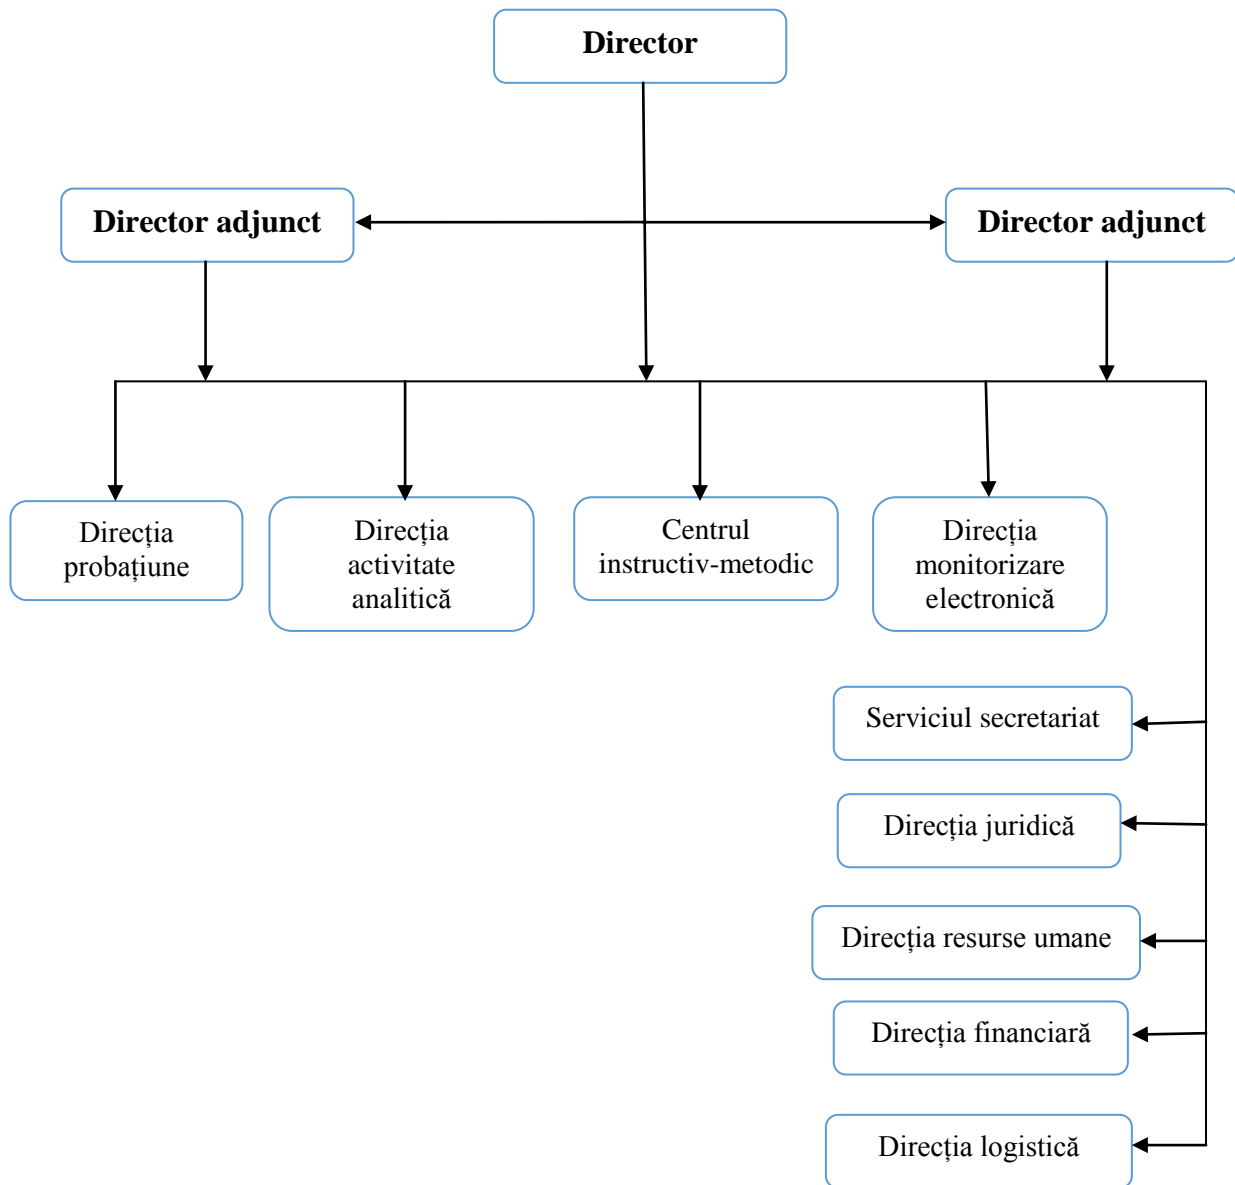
Director

Director adjunct

Director adjunct

Direcția probațiune

Direcția activitate analitică

Centrul instructiv-metodic

Direcția monitorizare electronică

Serviciul secretariat

Direcția juridică

Direcția resurse umane

Direcția financiară

Direcția logistică